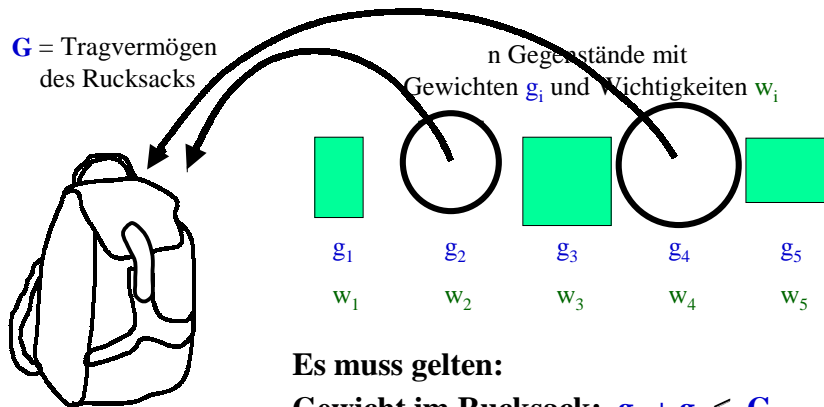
**G** = Tragvermögen des Rucksacks

n Gegenstände mit Gewichten $g_i$ und Wichtigkeiten $w_i$

$g_1$ $g_2$ $g_3$ $g_4$ $g_5$

$w_1$ $w_2$ $w_3$ $w_4$ $w_5$

**Es muss gelten:**

**Gewicht im Rucksack: $g_2 + g_4 \leq G$**